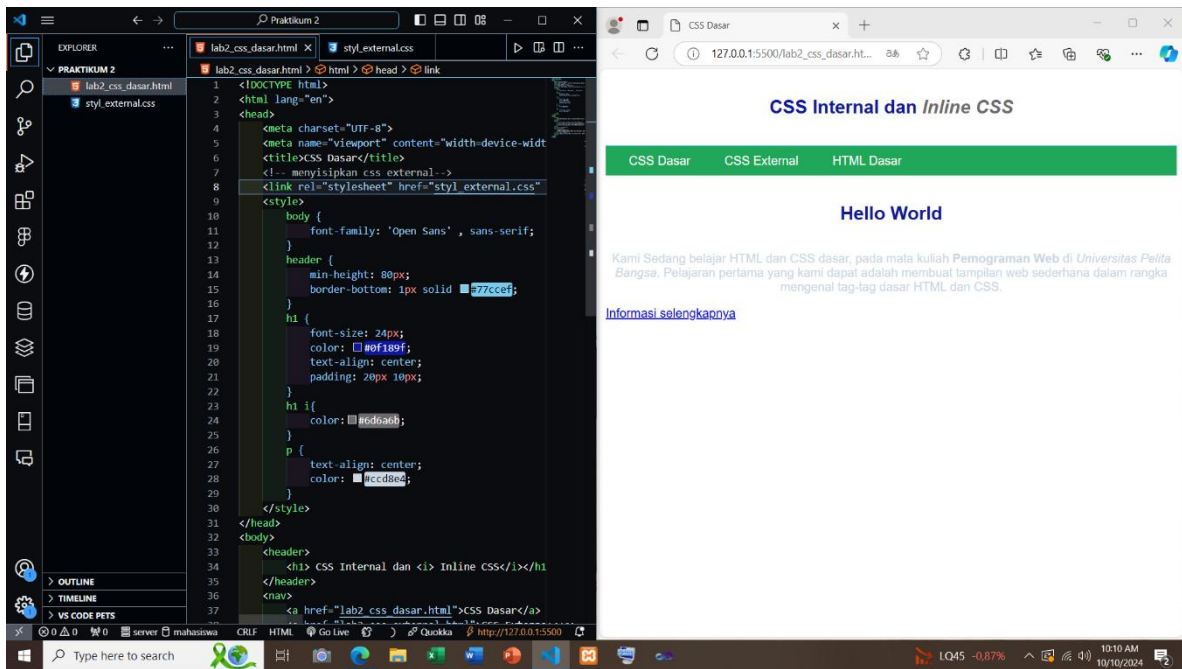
Praktikum 2

EXPLORER ...
PRAKTIKUM 2
lab2_css_dasar.html
styl_external.css

lab2_css_dasar.html ×
styl_external.css

lab2_css_dasar.html > html > head > link

1 <!DOCTYPE html>
2 <html lang="en">
3 <head>
4 <meta charset="UTF-8">
5 <meta name="viewport" content="width=device-widt
6 <title>CSS Dasar</title>
7 <!-- menyisipkan css external-->
8 <link rel="stylesheet" href="styl_external.css"
9 <style>
10 body {
11 font-family: 'Open Sans' , sans-serif;
12 }
13 header {
14 min-height: 80px;
15 border-bottom: 1px solid #77ccef;
16 }
17 h1 {
18 font-size: 24px;
19 color: #0f189f;
20 text-align: center;
21 padding: 20px 10px;
22 }
23 h1 i{
24 color: #6d6a6b;
25 }
26 p {
27 text-align: center;
28 color: #ccd8e4;
29 }
30 </style>
31 </head>
32 <body>
33 <header>
34 <h1> CSS Internal dan <i> Inline CSS</i></h1
35 </header>
36 <nav>
37 <a href="lab2_css_dasar.html">CSS Dasar</a>

OUTLINE
TIMELINE
VS CODE PETS

⊗ 0 ⚠ 0 ⚡0 server mahasiswa CRLF HTML Go Live Quokka http://127.0.0.1:5500

CSS Dasar
127.0.0.1:5500/lab2_css_dasar.ht...

CSS Internal dan Inline CSS

CSS Dasar CSS External HTML Dasar

Hello World

Kami Sedang belajar HTML dan CSS dasar, pada mata kuliah Pemograman Web di Universitas Pelita Bangsa. Pelajaran pertama yang kami dapat adalah membuat tampilan web sederhana dalam rangka mengenal tag-tag dasar HTML dan CSS.

Informasi selengkapnya

Type here to search
LQ45 -0,87%
10:10 AM
10/10/2024